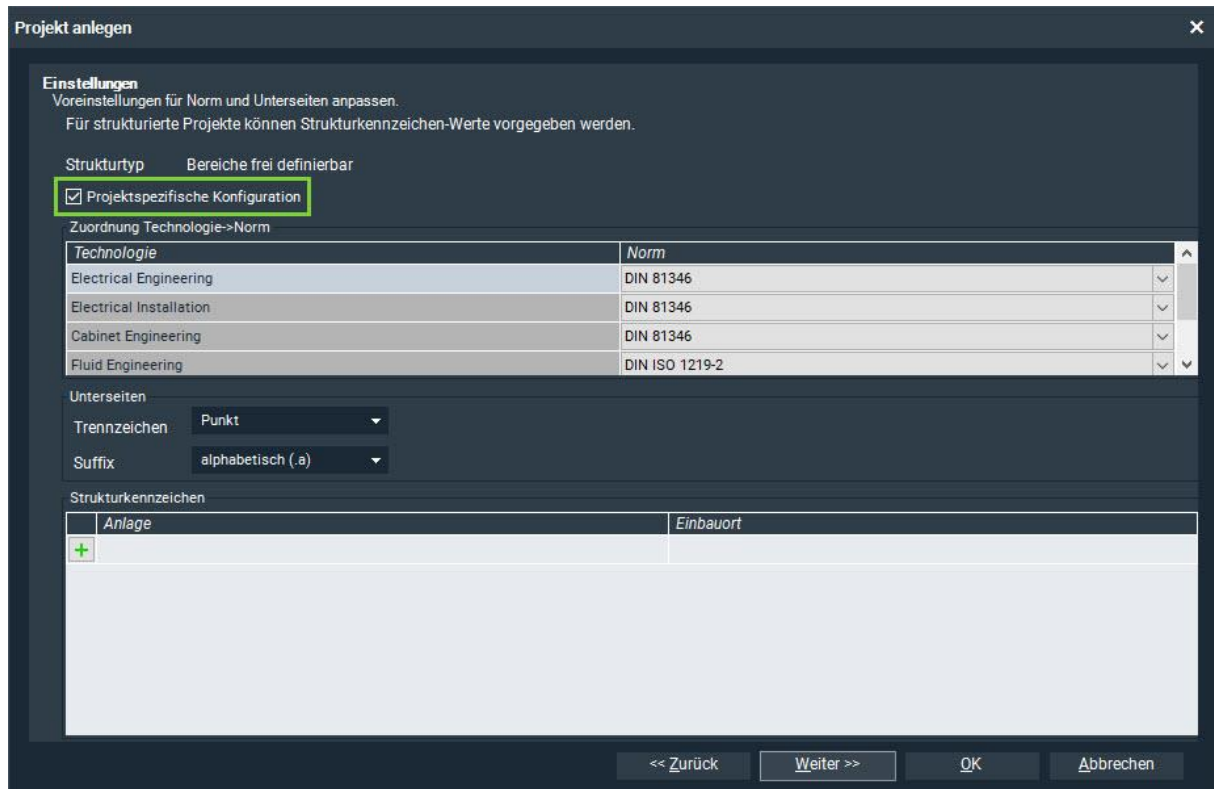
Projekt anlegen ×

Einstellungen
Voreinstellungen für Norm und Unterseiten anpassen.
Für strukturierte Projekte können Strukturkennzeichen-Werte vorgegeben werden.

Strukturtyp Bereiche frei definierbar

☑ Projektspezifische Konfiguration

Zuordnung Technologie->Norm

| Technologie | Norm |
|---|---|
| Electrical Engineering | DIN 81346 |
| Electrical Installation | DIN 81346 |
| Cabinet Engineering | DIN 81346 |
| Fluid Engineering | DIN ISO 1219-2 |

Unterseiten
Trennzeichen Punkt
Suffix alphabetisch (.a)

Strukturkennzeichen

| | Anlage | Einbauort |
|---|---|---|
| + | | |

<< Zurück Weiter >> OK Abbrechen